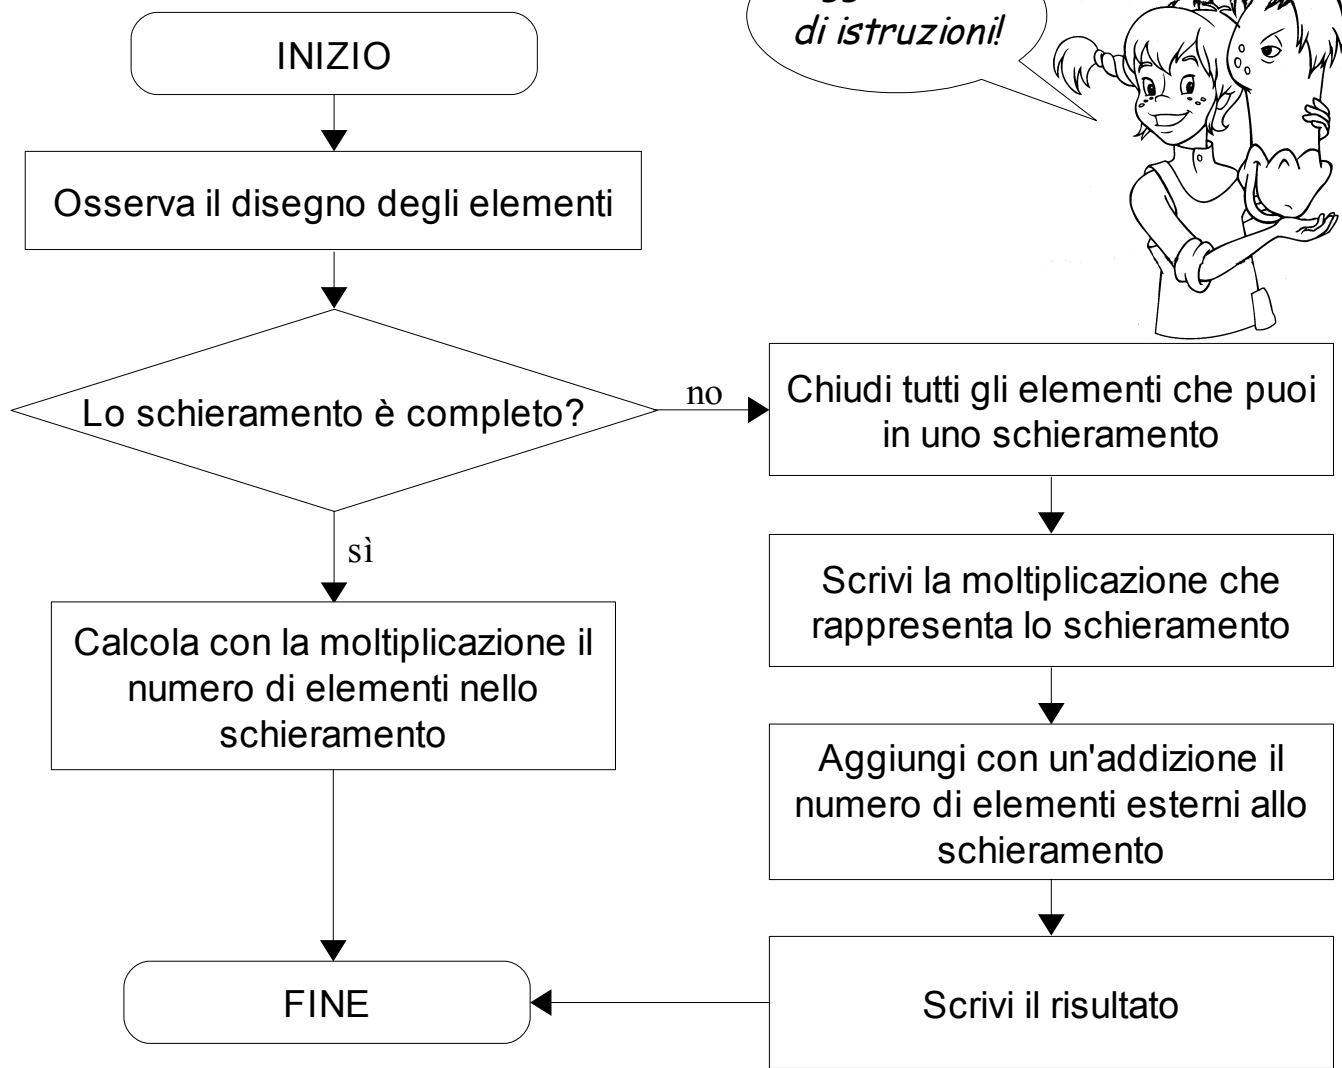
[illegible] di istruzioni!

INIZIO

Osserva il disegno degli elementi

Lo schieramento è completo?

no

Chiudi tutti gli elementi che puoi in uno schieramento

sì

Calcola con la moltiplicazione il numero di elementi nello schieramento

Scrivi la moltiplicazione che rappresenta lo schieramento

Aggiungi con un'addizione il numero di elementi esterni allo schieramento

FINE

Scrivi il risultato